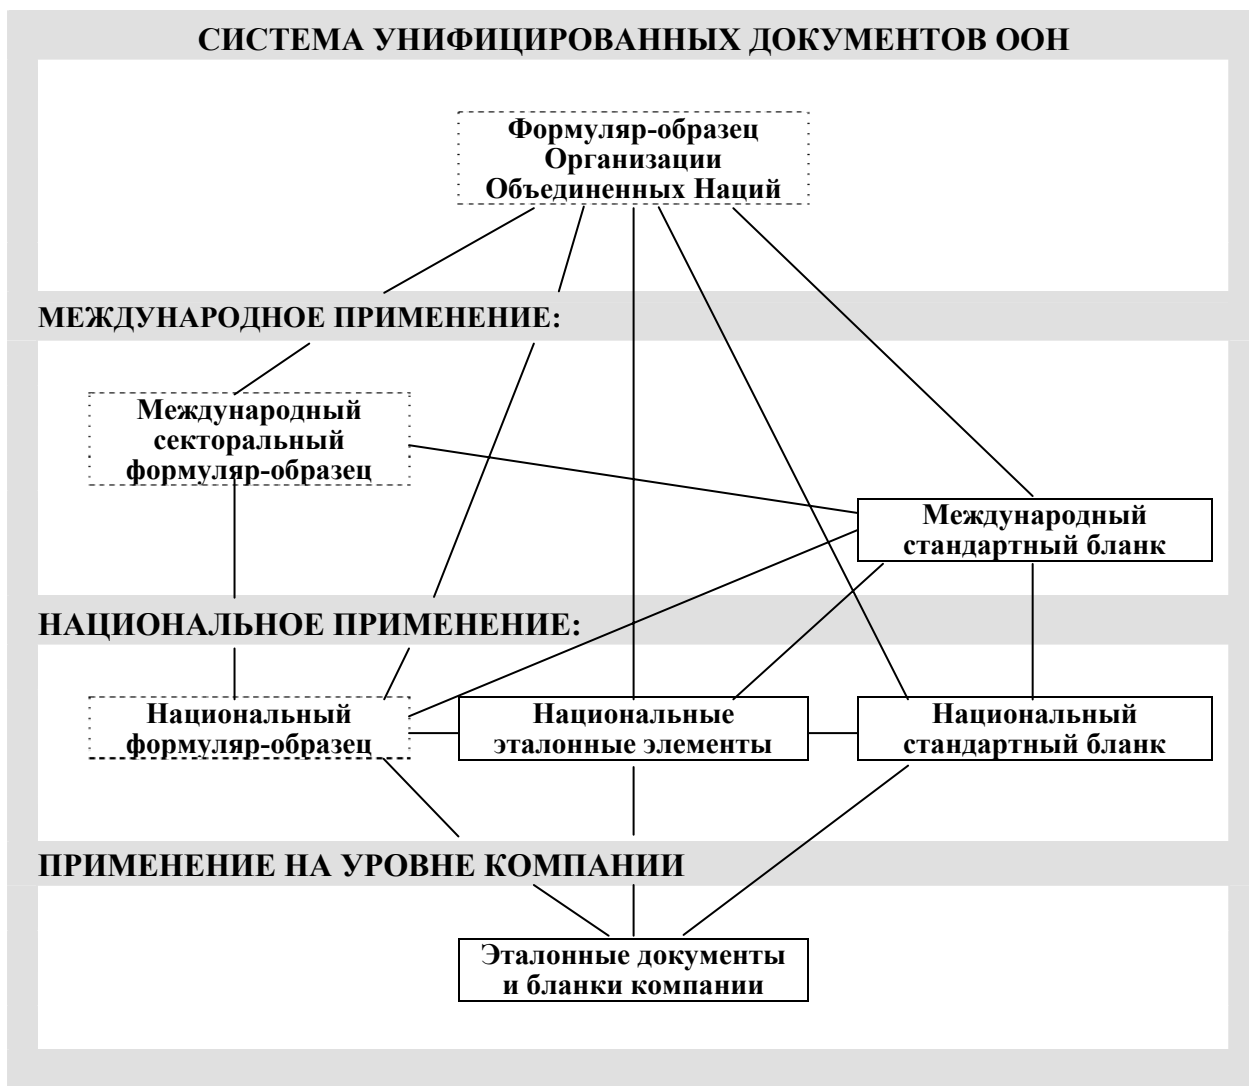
СИСТЕМА УНИФИЦИРОВАННЫХ ДОКУМЕНТОВ ООН

Формуляр-образец Организации Объединенных Наций

МЕЖДУНАРОДНОЕ ПРИМЕНЕНИЕ:

Международный секторальный формуляр-образец

Международный стандартный бланк

НАЦИОНАЛЬНОЕ ПРИМЕНЕНИЕ:

Национальный формуляр-образец

Национальные эталонные элементы

Национальный стандартный бланк

ПРИМЕНЕНИЕ НА УРОВНЕ КОМПАНИИ

Эталонные документы и бланки компании